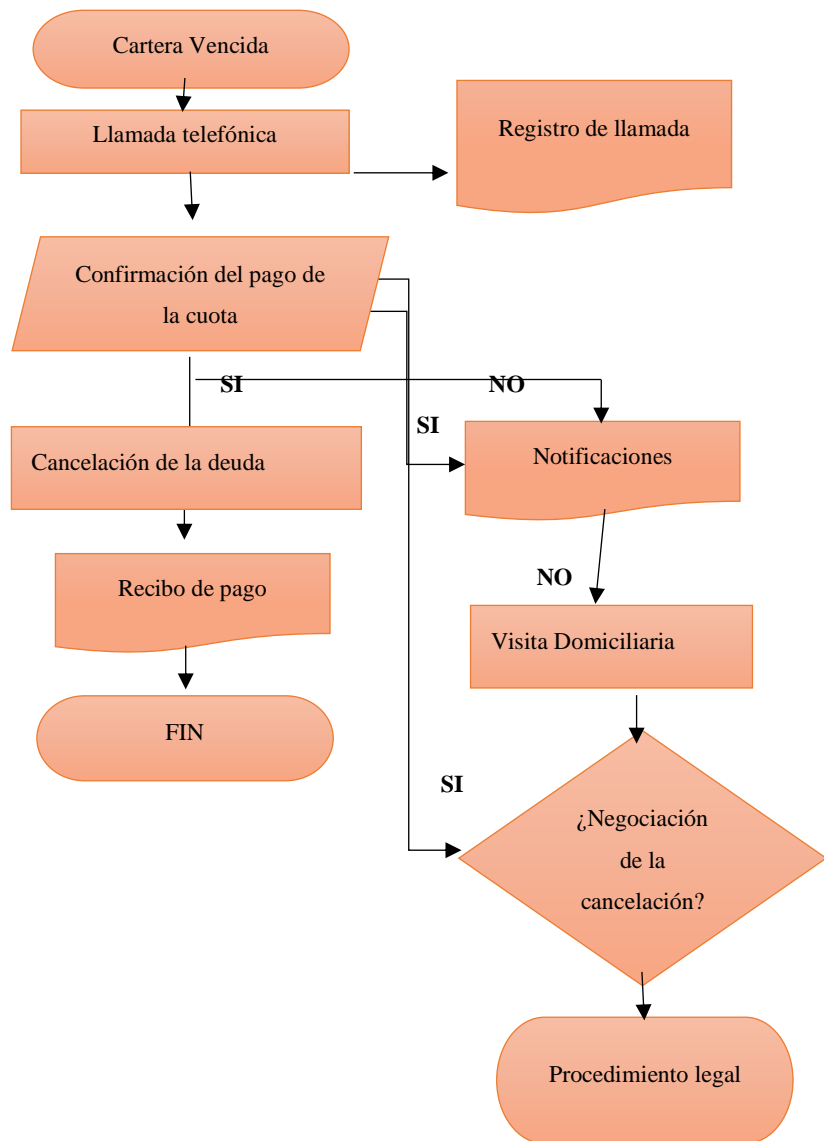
Cartera Vencida

Llamada telefónica

Registro de llamada

Confirmación del pago de la cuota

SI

NO

SI

Cancelación de la deuda

Notificaciones

NO

Recibo de pago

Visita Domiciliaria

FIN

SI

¿Negociación de la cancelación?

Procedimiento legal